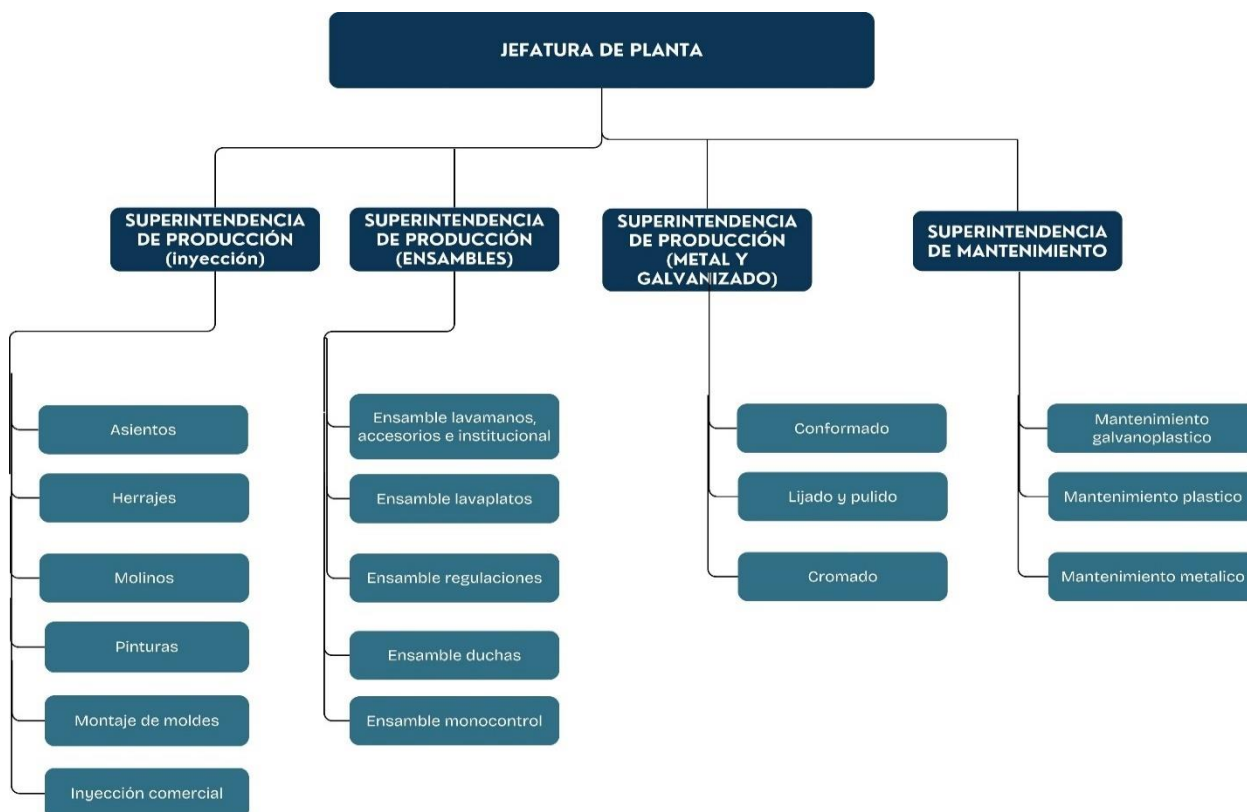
JEFATURA DE PLANTA

SUPERINTENDENCIA DE PRODUCCIÓN (inyección)

SUPERINTENDENCIA DE PRODUCCIÓN (ENSAMBLES)

SUPERINTENDENCIA DE PRODUCCIÓN (METAL Y GALVANIZADO)

SUPERINTENDENCIA DE MANTENIMIENTO

Asientos

Herrajes

Molinos

Pinturas

Montaje de moldes

Inyección comercial

Ensamble lavamanos, accesorios e institucional

Ensamble lavaplatos

Ensamble regulaciones

Ensamble duchas

Ensamble monocontrol

Conformado

Lijado y pulido

Cromado

Mantenimiento galvanoplastico

Mantenimiento plastico

Mantenimiento metalico